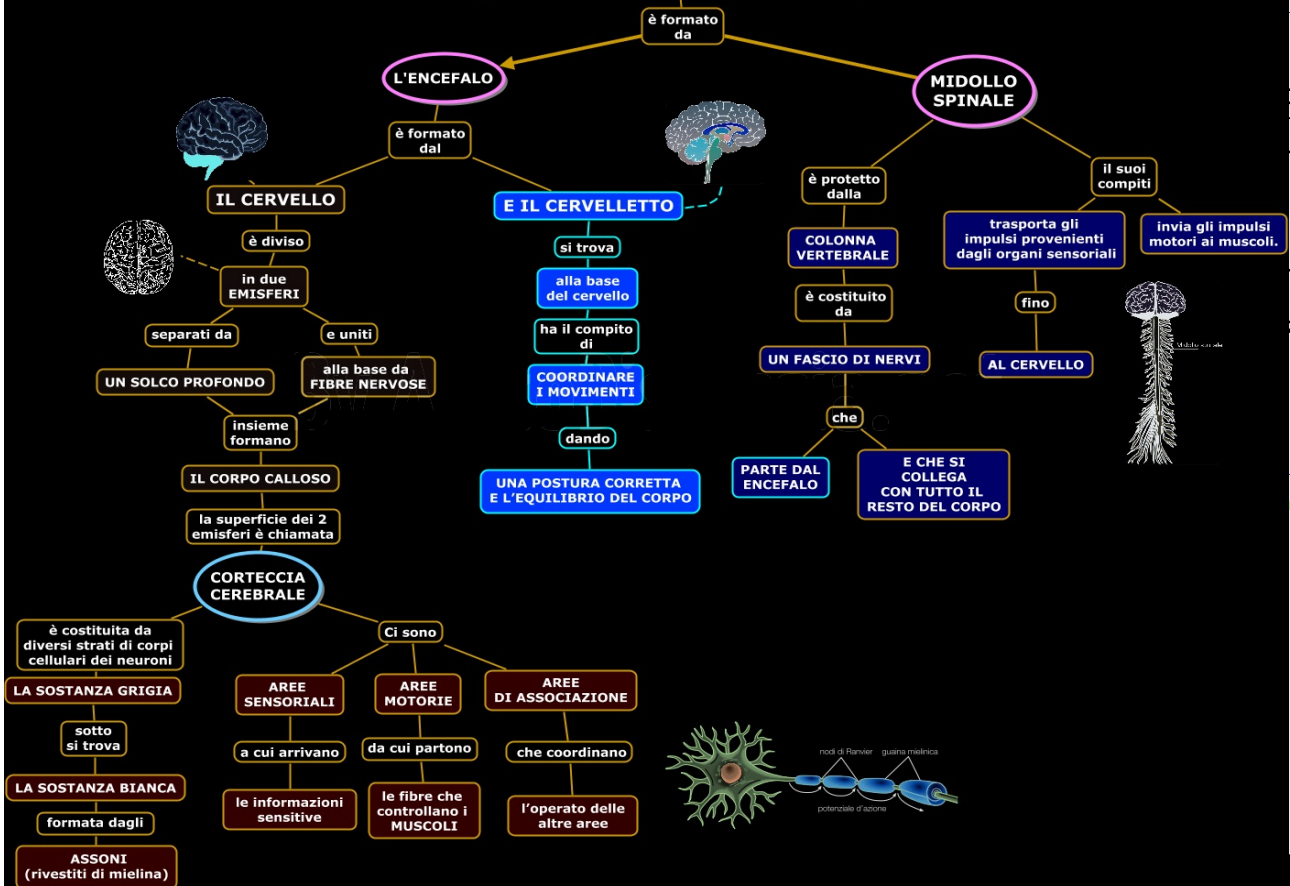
è formato da

L'ENCEFALO

MIDOLLO SPINALE

è formato dal

IL CERVELLO

E IL CERVELLETTO

è diviso

in due EMISFERI

separati da

e uniti

UN SOLCO PROFONDO

alla base da FIBRE NERVOSE

insieme formano

IL CORPO CALLOSO

la superficie dei 2 emisferi è chiamata

CORTECCIA CEREBRALE

è costituita da diversi strati di corpi cellulari dei neuroni

LA SOSTANZA GRIGIA

sotto si trova

LA SOSTANZA BIANCA

formata dagli

ASSONI (rivestiti di mielina)

Ci sono

AREE SENSORIALI

a cui arrivano

le informazioni sensitive

AREE MOTORIE

da cui partono

le fibre che controllano i MUSCOLI

AREE DI ASSOCIAZIONE

che coordinano

l'operato delle altre aree

si trova

alla base del cervello

ha il compito di

COORDINARE I MOVIMENTI

dando

UNA POSTURA CORRETTA E L'EQUILIBRIO DEL CORPO

è protetto dalla

COLONNA VERTEBRALE

è costituito da

UN FASCIO DI NERVI

che

PARTE DAL ENCEFALO

E CHE SI COLLEGA CON TUTTO IL RESTO DEL CORPO

il suoi compiti

trasporta gli impulsi provenienti dagli organi sensoriali

fino

AL CERVELLO

invia gli impulsi motori ai muscoli.

nodi di Ranvier

guaina mielinica

potenziale d'azione